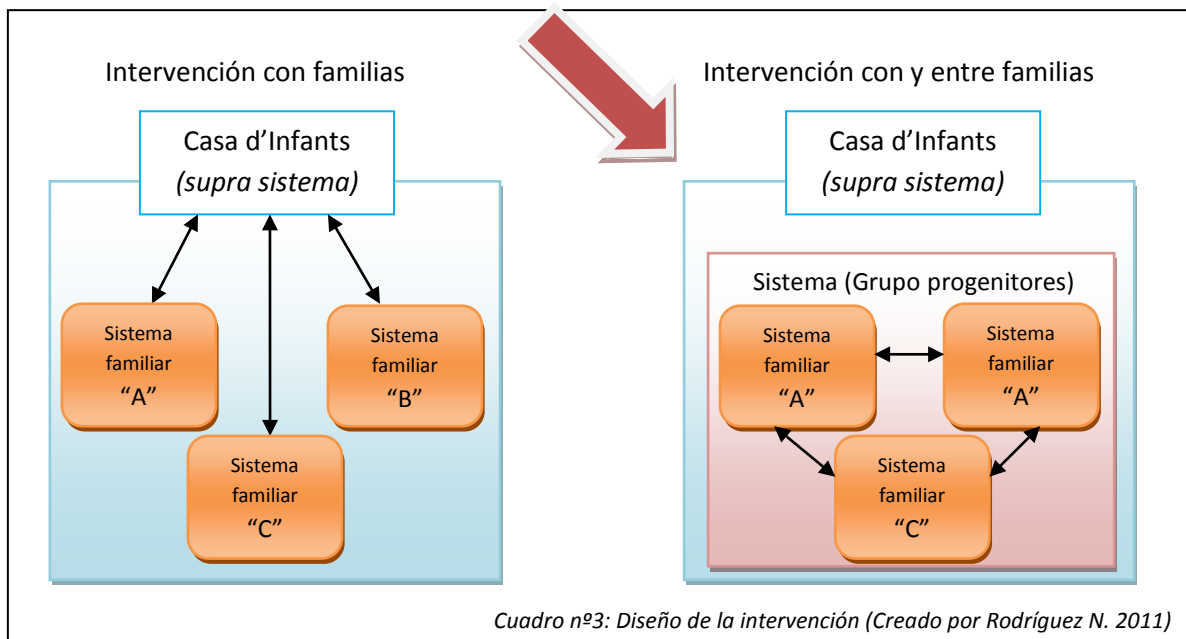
Intervención con familias

Casa d'Infants
(supra sistema)

Sistema familiar "A"

Sistema familiar "B"

Sistema familiar "C"

Intervención con y entre familias

Casa d'Infants
(supra sistema)

Sistema (Grupo progenitores)

Sistema familiar "A"

Sistema familiar "A"

Sistema familiar "C"

Cuadro nº3: Diseño de la intervención (Creado por Rodríguez N. 2011)